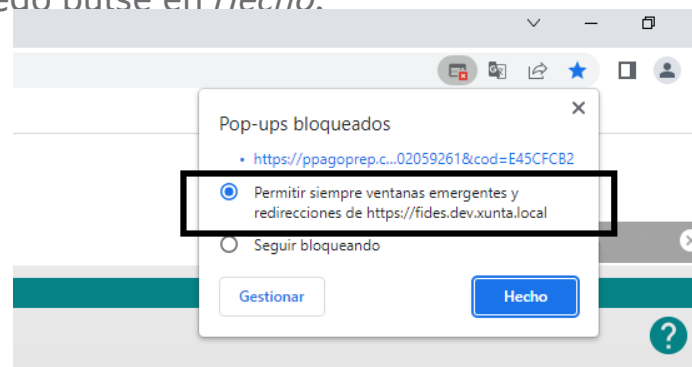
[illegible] en Hecho.

Pop-ups bloqueados

• https://ppagoprep.c...02059261&cod=E45CFCB2

Permitir siempre ventanas emergentes y redirecciones de https://fides.dev.xunta.local

Seguir bloqueando

Gestionar

Hecho

?